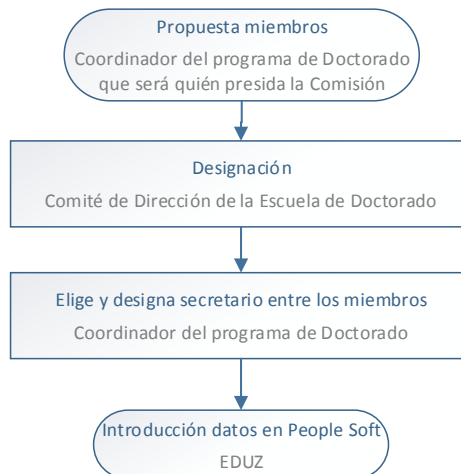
Propuesta miembros
Coordinador del programa de Doctorado que será quién presida la Comisión

Designación
Comité de Dirección de la Escuela de Doctorado

Elige y designa secretario entre los miembros
Coordinador del programa de Doctorado

Introducción datos en People Soft
EDUZ